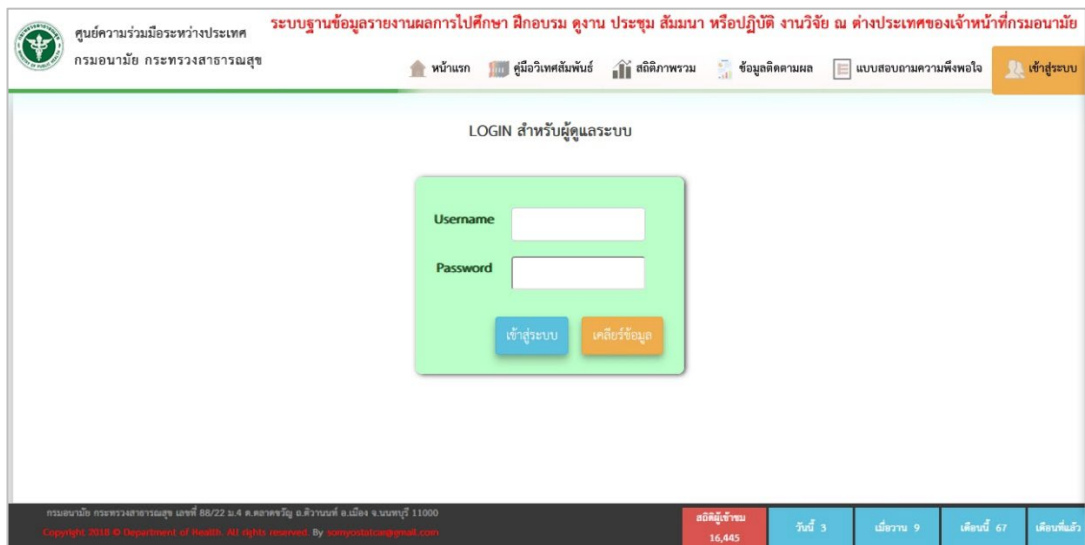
ศูนย์ความร่วมมือระหว่างประเทศ
กรมอนามัย กระทรวงสาธารณสุข

ระบบฐานข้อมูลรายงานผลการไปศึกษา ฝึกอบรม ดูงาน ประชุม สัมมนา หรือปฏิบัติ งานวิจัย ณ ต่างประเทศของเจ้าหน้าที่กรมอนามัย

หน้าแรก | คู่มือวิเทศสัมพันธ์ | สถิติภาพรวม | ข้อมูลติดตามผล | แบบสอบถามความพึงพอใจ | เข้าสู่ระบบ

LOGIN สำหรับผู้ดูแลระบบ

Username

Password

เข้าสู่ระบบ เคลียร์ข้อมูล

กรมอนามัย กระทรวงสาธารณสุข เลขที่ 88/22 ม.4 ต.ตลาดขวัญ อ.ติวานนท์ อ.เมือง จ.นนทบุรี 11000
Copyright 2018 © Department of Health. All rights reserved. By somyostotcan@gmail.com

สถิติผู้เข้าชม 16,445 | วันนี้ 3 | เมื่อวาน 9 | เดือนนี้ 67 | เดือนที่แล้ว